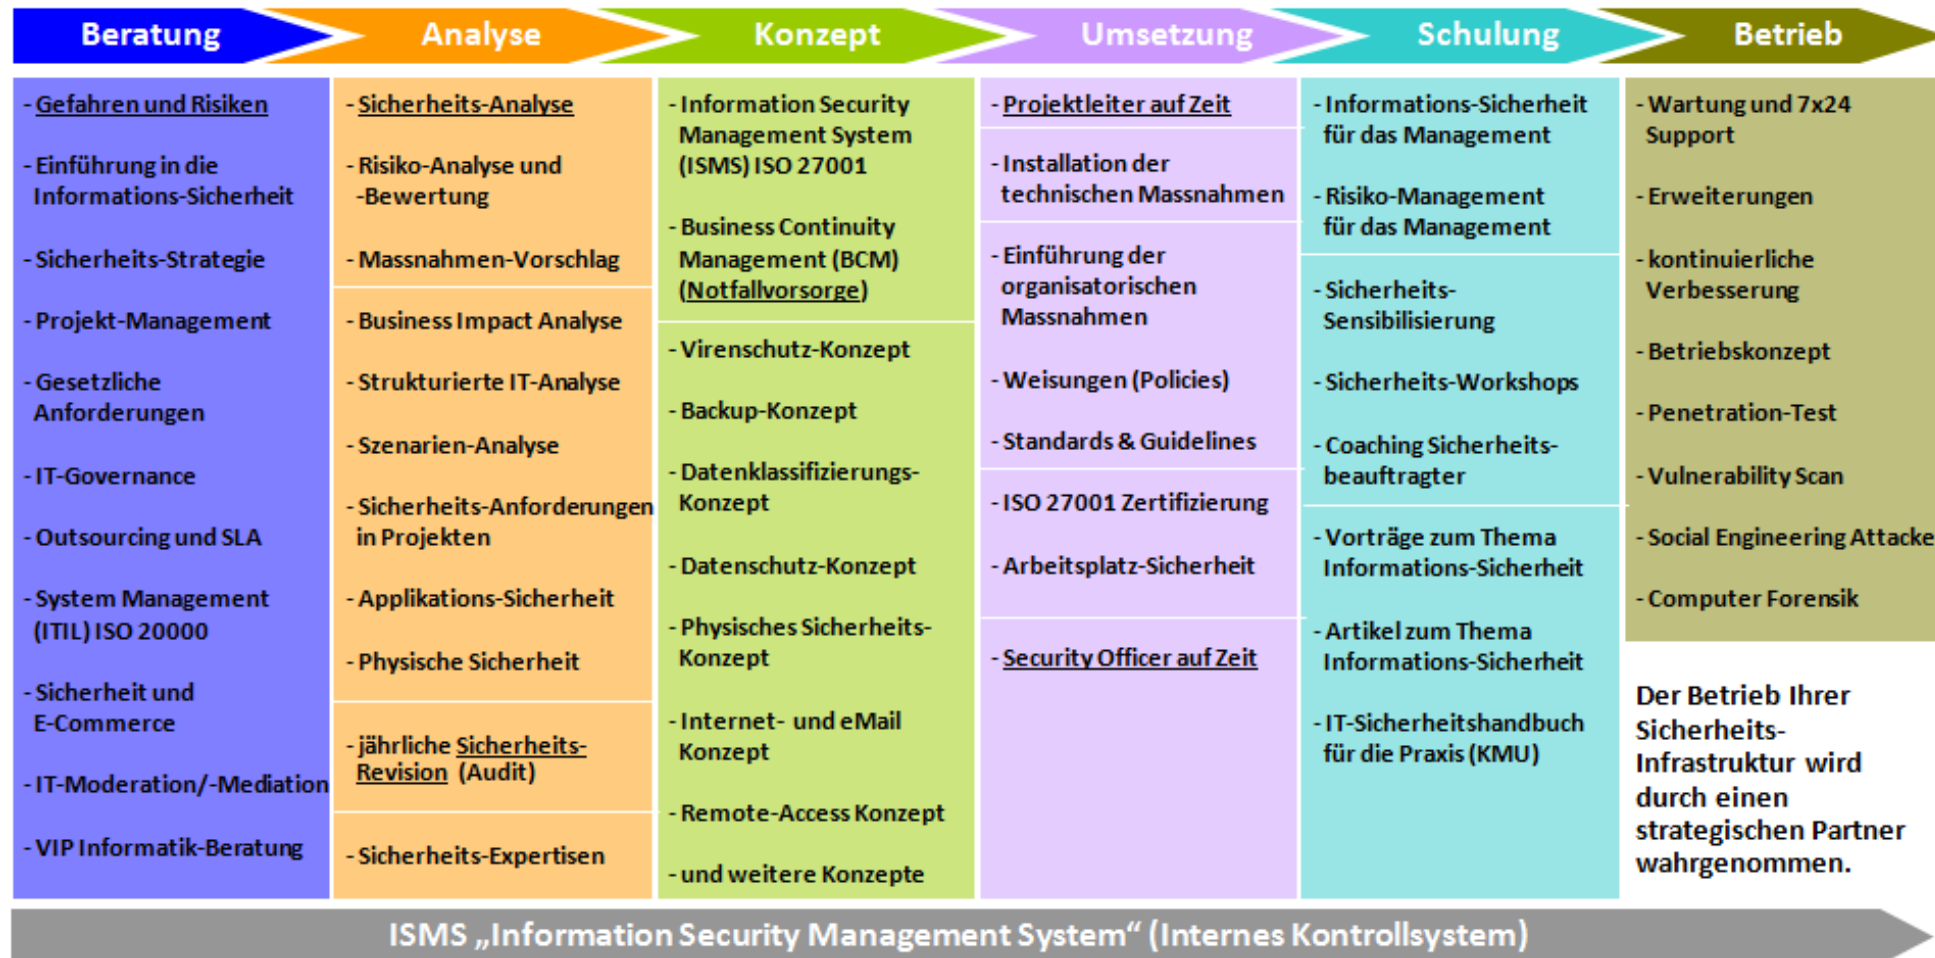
Beratung

Analyse

Konzept

Umsetzung

Schulung

Betrieb

- Gefahren und Risiken

- Einführung in die Informations-Sicherheit

- Sicherheits-Strategie

- Projekt-Management

- Gesetzliche Anforderungen

- IT-Governance

- Outsourcing und SLA

- System Management (ITIL) ISO 20000

- Sicherheit und E-Commerce

- IT-Moderation/-Mediation

- VIP Informatik-Beratung

- Sicherheits-Analyse

- Risiko-Analyse und -Bewertung

- Massnahmen-Vorschlag

- Business Impact Analyse

- Strukturierte IT-Analyse

- Szenarien-Analyse

- Sicherheits-Anforderungen in Projekten

- Applikations-Sicherheit

- Physische Sicherheit

- jährliche Sicherheits-Revision (Audit)

- Sicherheits-Expertisen

- Information Security Management System (ISMS) ISO 27001

- Business Continuity Management (BCM) (Notfallvorsorge)

- Virenschutz-Konzept

- Backup-Konzept

- Datenklassifizierungs-Konzept

- Datenschutz-Konzept

- Physisches Sicherheits-Konzept

- Internet- und eMail Konzept

- Remote-Access Konzept

- und weitere Konzepte

- Projektleiter auf Zeit

- Installation der technischen Massnahmen

- Einführung der organisatorischen Massnahmen

- Weisungen (Policies)

- Standards & Guidelines

- ISO 27001 Zertifizierung

- Arbeitsplatz-Sicherheit

- Security Officer auf Zeit

- Informations-Sicherheit für das Management

- Risiko-Management für das Management

- Sicherheits-Sensibilisierung

- Sicherheits-Workshops

- Coaching Sicherheits-beauftragter

- Vorträge zum Thema Informations-Sicherheit

- Artikel zum Thema Informations-Sicherheit

- IT-Sicherheitshandbuch für die Praxis (KMU)

- Wartung und 7x24 Support

- Erweiterungen

- kontinuierliche Verbesserung

- Betriebskonzept

- Penetration-Test

- Vulnerability Scan

- Social Engineering Attacke

- Computer Forensik

Der Betrieb Ihrer Sicherheits-Infrastruktur wird durch einen strategischen Partner wahrgenommen.

ISMS „Information Security Management System“ (Internes Kontrollsystem)